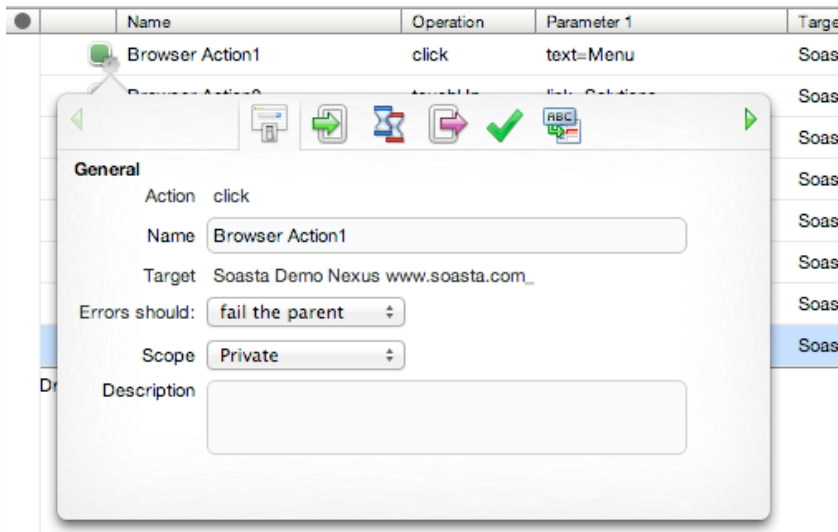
| | Name | Operation | Parameter 1 | Targe |
|---|---|---|---|---|
| | Browser Action1 | click | text=Menu | Soas |
| | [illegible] | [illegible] | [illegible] | Soas |
| | | | | Soas |
| | | | | Soas |
| | | | | Soas |
| | | | | Soas |
| | | | | Soas |
| | | | | Soas |

Dr

General

Action click

Name Browser Action1

Target Soasta Demo Nexus www.soasta.com_

Errors should: fail the parent

Scope Private

Description